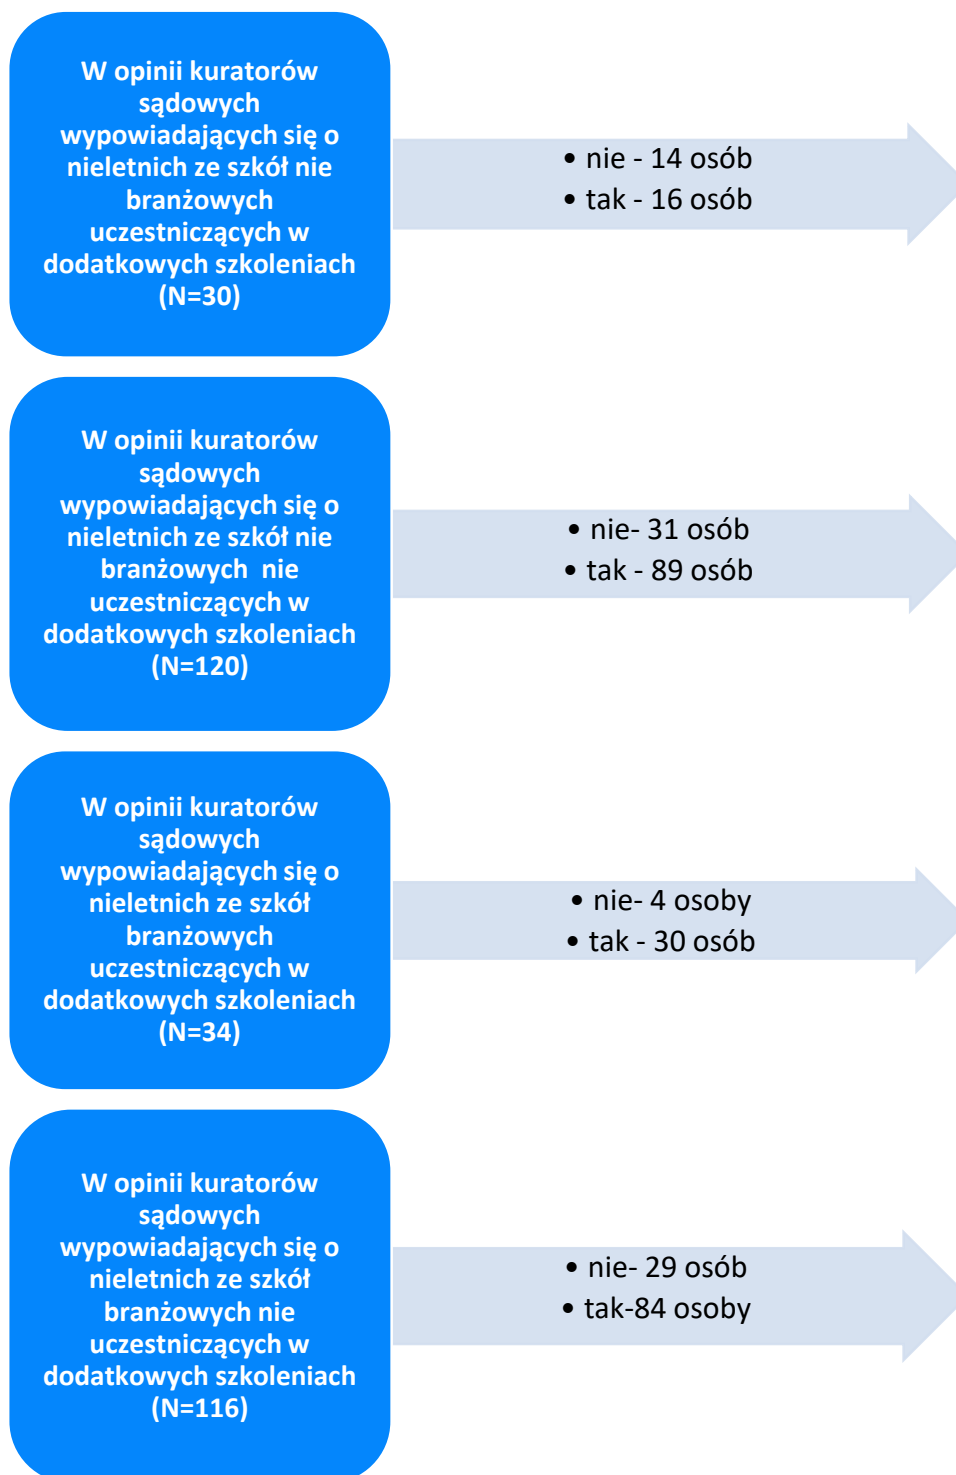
W opinii kuratorów sądowych wypowiadających się o nieletnich ze szkół nie branżowych uczestniczących w dodatkowych szkoleniach (N=30)

• nie - 14 osób
• tak - 16 osób

W opinii kuratorów sądowych wypowiadających się o nieletnich ze szkół nie branżowych nie uczestniczących w dodatkowych szkoleniach (N=120)

• nie- 31 osób
• tak - 89 osób

W opinii kuratorów sądowych wypowiadających się o nieletnich ze szkół branżowych uczestniczących w dodatkowych szkoleniach (N=34)

• nie- 4 osoby
• tak - 30 osób

W opinii kuratorów sądowych wypowiadających się o nieletnich ze szkół branżowych nie uczestniczących w dodatkowych szkoleniach (N=116)

• nie- 29 osób
• tak-84 osoby